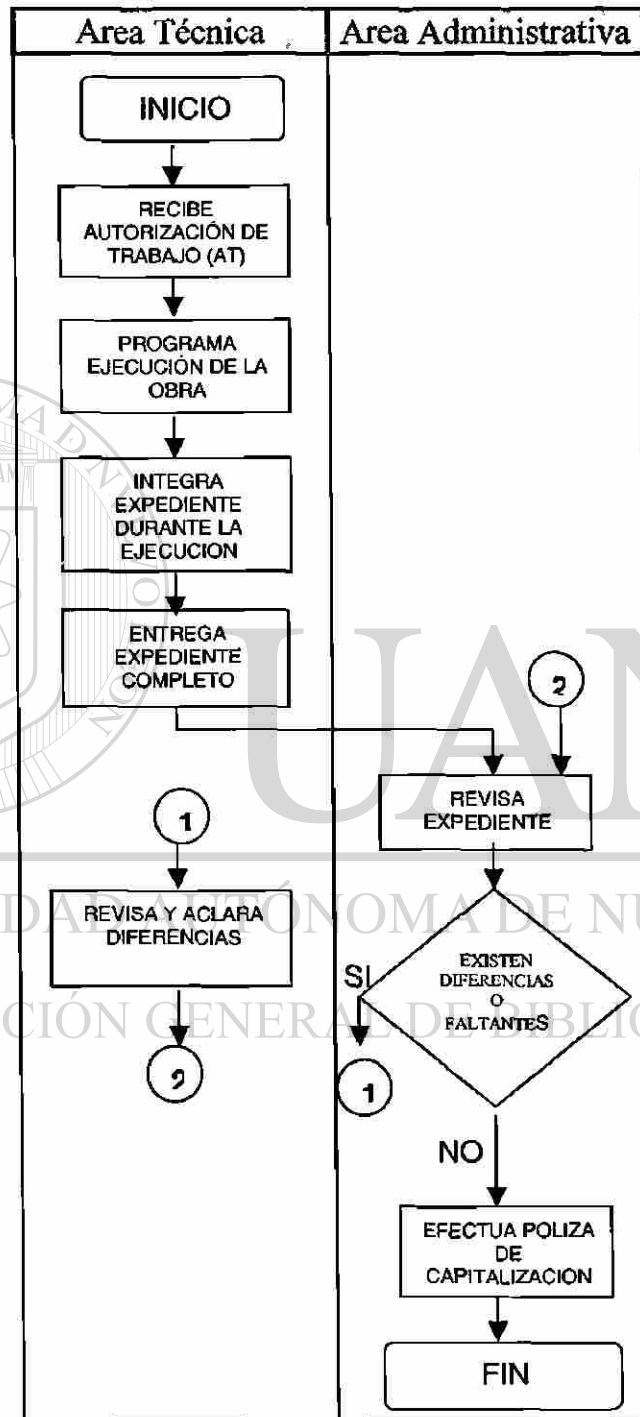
Area Técnica

Area Administrativa

INICIO

RECIBE AUTORIZACIÓN DE TRABAJO (AT)

PROGRAMA EJECUCIÓN DE LA OBRA

INTEGRA EXPEDIENTE DURANTE LA EJECUCION

ENTREGA EXPEDIENTE COMPLETO

2

REVISA EXPEDIENTE

1

REVISA Y ACLARA DIFERENCIAS

2

EXISTEN DIFERENCIAS O FALTANTES

SI

1

NO

EFECTUA POLIZA DE CAPITALIZACION

FIN

UAN

DAD AUTÓNOMA DE NU

CIÓN GENERAL DE BIBLIO